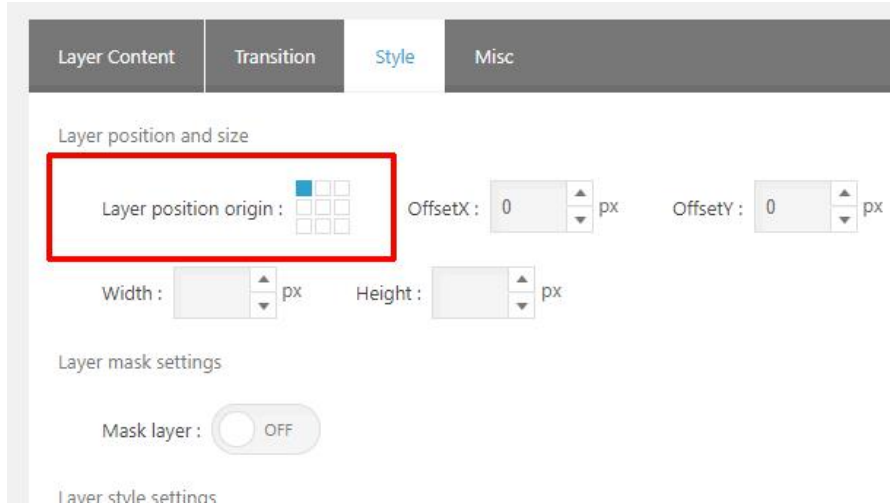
Layer Content Transition Style Misc

Layer position and size

Layer position origin : OffsetX : 0 px OffsetY : 0 px

Width : px Height : px

Layer mask settings

Mask layer : OFF

Layer style settings